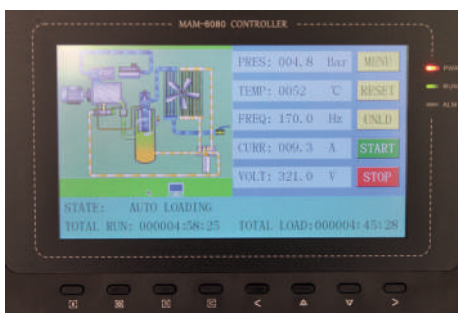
MAM-6080 CONTROLLER

PRES: 004.8 Bar
MENU
TEMP: 0052 ℃
RESET
FREQ: 170.0 Hz
UNLD
CURR: 009.3 A
START
VOLT: 321.0 V
STOP

STATE: AUTO LOADING
TOTAL RUN: 000004:58:25 TOTAL LOAD:000004:45:28

PWR
RUN
ALM